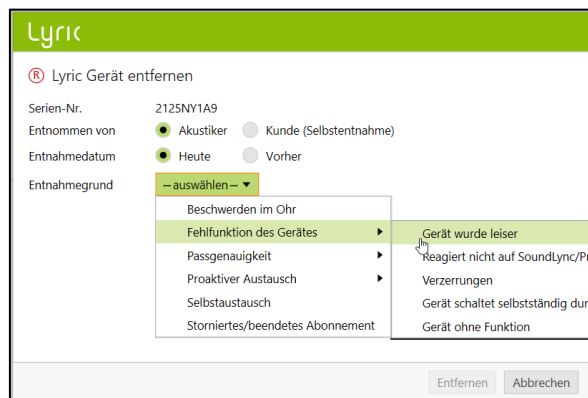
Lyric

® Lyric Gerät entfernen

Serien-Nr. 2125NY1A9

Entnommen von Akustiker Kunde (Selbstentnahme)

Entnahmedatum Heute Vorher

Entnahmegrund —auswählen—

Beschwerden im Ohr
Fehlfunktion des Gerätes
Passgenauigkeit
Proaktiver Austausch
Selbstaustausch
Storniertes/beendetes Abonnement

Gerät wurde leiser
Reagiert nicht auf SoundLync/Pr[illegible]
Verzerrungen
Gerät schaltet selbstständig dur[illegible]
Gerät ohne Funktion

Entfernen Abbrechen